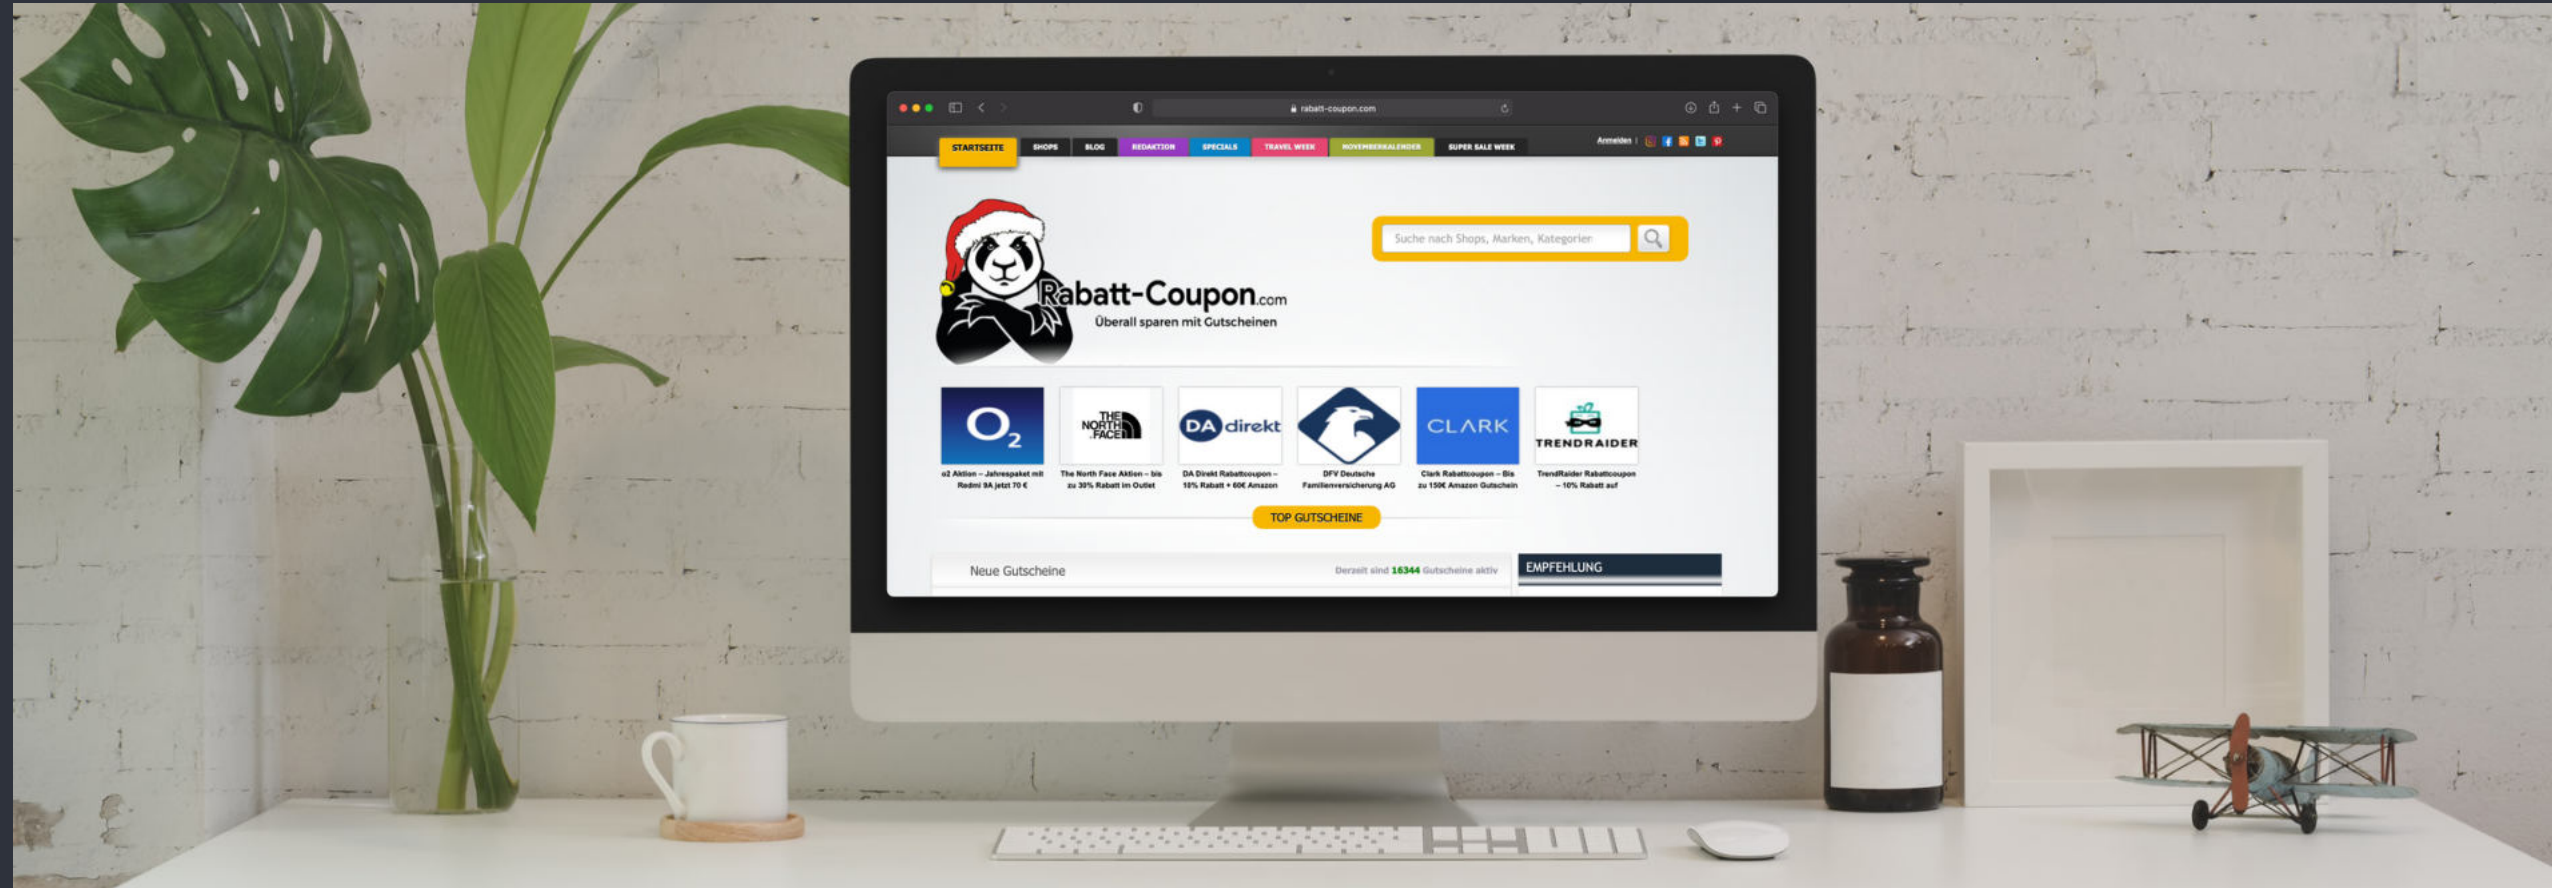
rabatt-coupon.com

STARTSEITE SHOPS BLOG REDAKTION SPECIALS TRAVEL WEEK NOVEMBERKALENDER SUPER SALE WEEK

Anmelden

Suche nach Shops, Marken, Kategorien

Rabatt-Coupon.com
Überall sparen mit Gutscheinen

$O_2$
o2 Aktion – Jahrespaket mit Redmi 9A jetzt 70 €

THE NORTH FACE
The North Face Aktion – bis zu 30% Rabatt im Outlet

DA direkt
DA Direkt Rabattcoupon – 10% Rabatt + 60€ Amazon

DFV Deutsche Familienversicherung AG

CLARK
Clark Rabattcoupon – Bis zu 150€ Amazon Gutschein

TRENDRAIDER
TrendRaider Rabattcoupon – 10% Rabatt auf

TOP GUTSCHEINE

Neue Gutscheine

Derzeit sind 16344 Gutscheine aktiv

EMPFEHLUNG